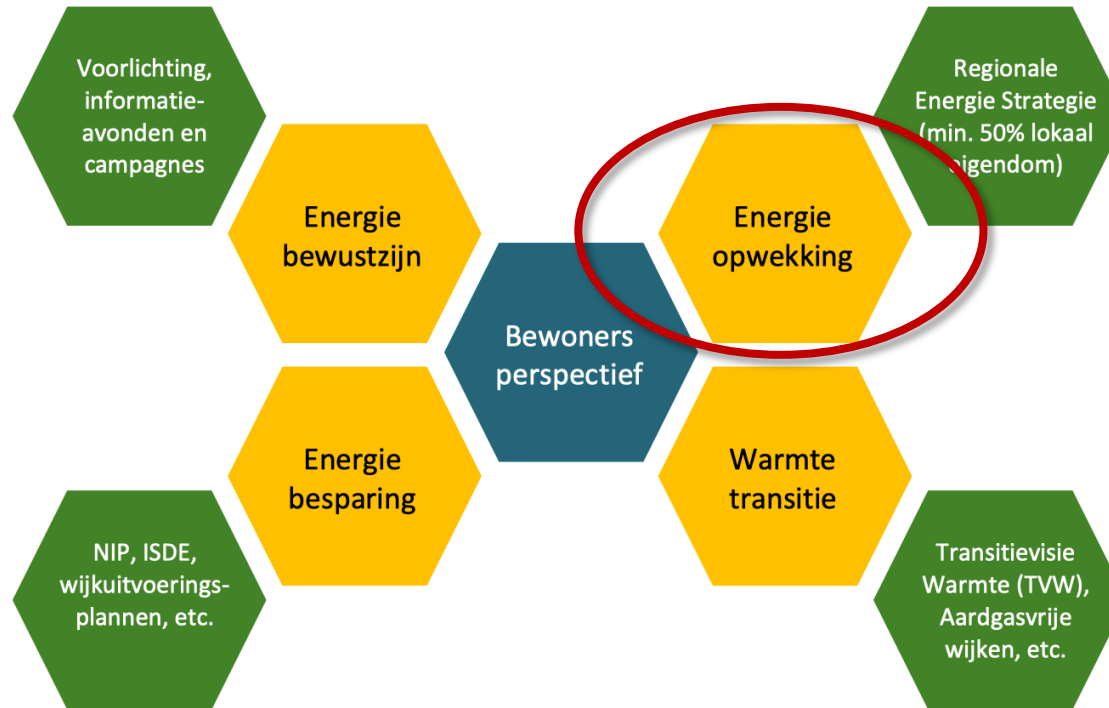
Voorlichting, informatie-avonden en campagnes

Regionale Energie Strategie (min. 50% lokaal eigendom)

Energie bewustzijn

Energie opwekking

Bewoners perspectief

Energie besparing

Warmte transitie

NIP, ISDE, wijkuitvoerings-plannen, etc.

Transitievisie Warmte (TVW), Aardgasvrije wijken, etc.